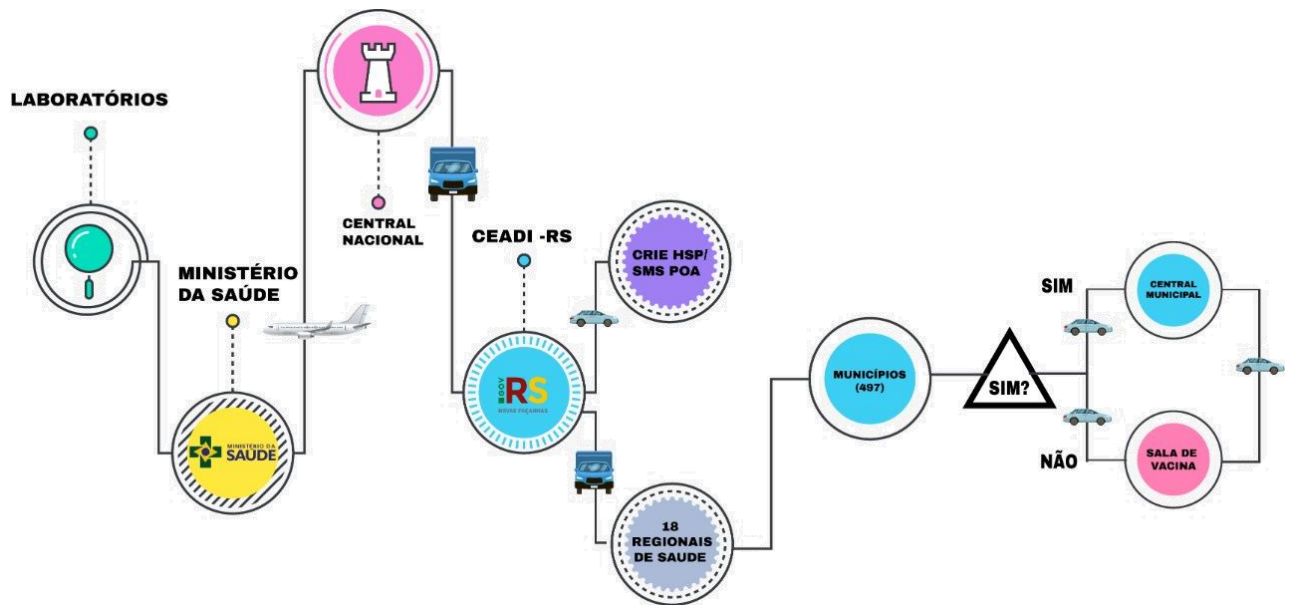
LABORATÓRIOS

MINISTÉRIO DA SAÚDE

MINISTÉRIO DA SAÚDE

CENTRAL NACIONAL

CEADI -RS

GOV RS NOVAS FAÇANHAS

CRIE HSP/ SMS POA

18 REGIONAIS DE SAUDE

MUNICÍPIOS (497)

SIM?

SIM

NÃO

CENTRAL MUNICIPAL

SALA DE VACINA